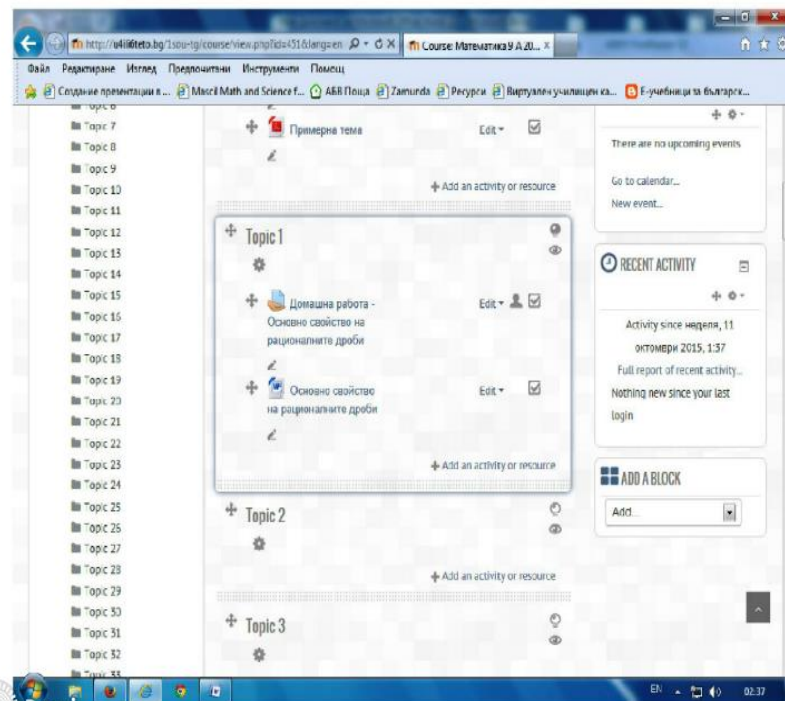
http://u4ili6teto.bg/1sou-tg/course/view.php?id=451&lang=en

Course: Математика 5 А 20...

Файл Редактиране Изглед Предпочитани Инструменти Помощ

Създаване презентации в ... Macril Math and Science f... АБВ Поща Zamunda Ресурси Виртуален училищен ка... Е-учебници за българск...

Topic 6
Topic 7
Topic 8
Topic 9
Topic 10
Topic 11
Topic 12
Topic 13
Topic 14
Topic 15
Topic 16
Topic 17
Topic 18
Topic 19
Topic 20
Topic 21
Topic 22
Topic 23
Topic 24
Topic 25
Topic 26
Topic 27
Topic 28
Topic 29
Topic 30
Topic 31
Topic 32
Topic 33

Примерна тема

Edit

Add an activity or resource

Topic 1

Домашна работа - Основно свойство на рационалните дроби

Edit

Основно свойство на рационалните дроби

Edit

Add an activity or resource

Topic 2

Add an activity or resource

Topic 3

There are no upcoming events

Go to calendar...

New event...

RECENT ACTIVITY

Activity since неделя, 11 октомври 2015, 1:37

Full report of recent activity...

Nothing new since your last login

ADD A BLOCK

Add...

EN

02:37